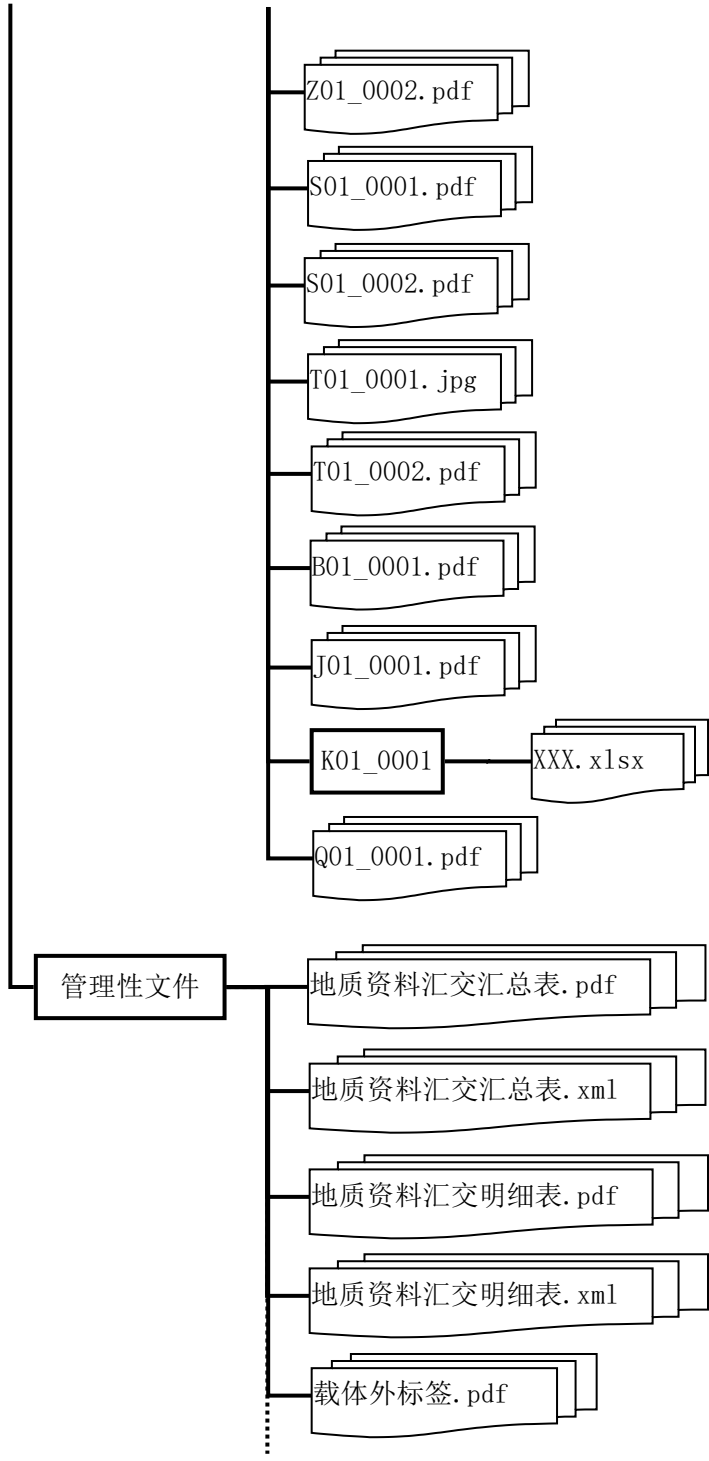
Z01_0002.pdf

S01_0001.pdf

S01_0002.pdf

T01_0001.jpg

T01_0002.pdf

B01_0001.pdf

J01_0001.pdf

K01_0001

XXX.xlsx

Q01_0001.pdf

管理性文件

地质资料汇交汇总表.pdf

地质资料汇交汇总表.xml

地质资料汇交明细表.pdf

地质资料汇交明细表.xml

载体外标签.pdf